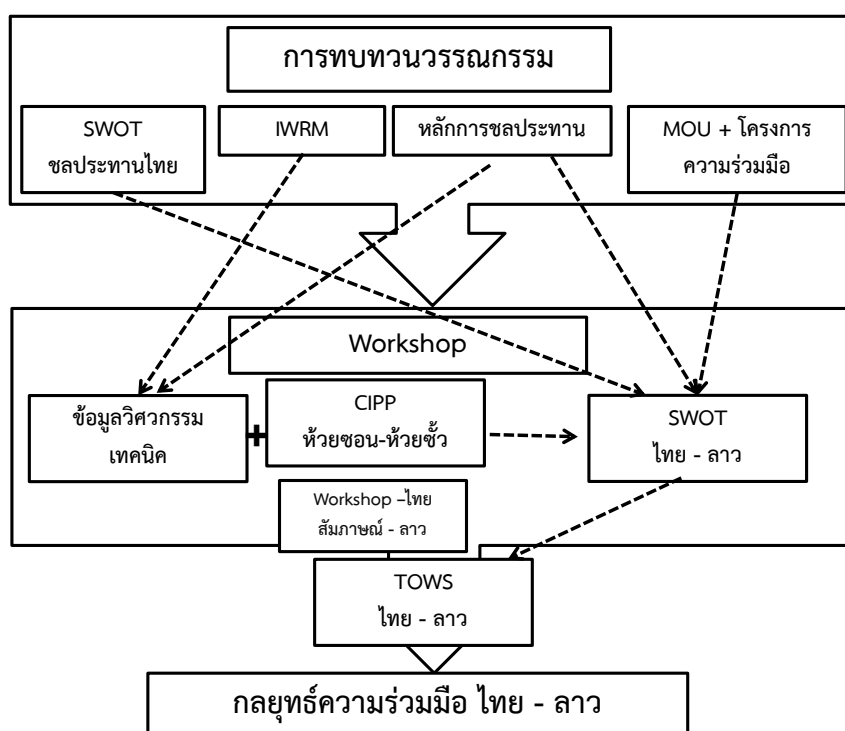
การทบทวนวรรณกรรม

SWOT
ชลประทานไทย

IWRM

หลักการชลประทาน

MOU + โครงการ
ความร่วมมือ

Workshop

ข้อมูลวิศวกรรม
เทคนิค

+

CIPP
ห้วยซอน-ห้วยซั้ว

SWOT
ไทย - ลาว

Workshop –ไทย
สัมภาษณ์ - ลาว

TOWS
ไทย - ลาว

กลยุทธ์ความร่วมมือ ไทย - ลาว